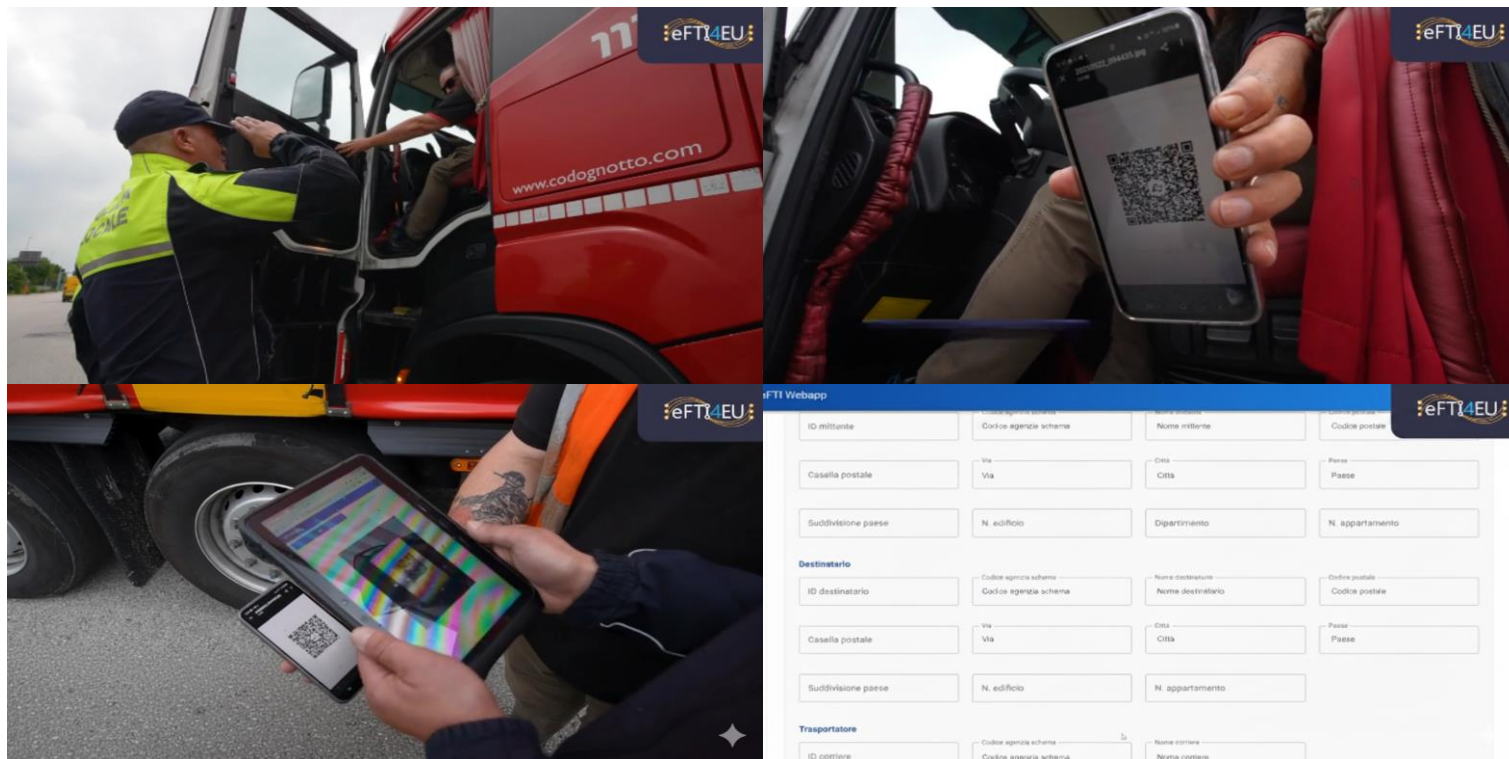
eFTI4EU

www.codognotto.com

eFTI4EU

eFTI4EU

eFTI Webapp

eFTI4EU

ID mittente
Codice agenzia schema
Nome mittente
Codice postale

Casella postale
Via
Città
Paese

Suddivisione paese
N. edificio
Dipartimento
N. appartamento

Destinatario

ID destinatario
Codice agenzia schema
Nome destinatario
Codice postale

Casella postale
Via
Città
Paese

Suddivisione paese
N. edificio
N. appartamento

Trasportatore

ID corriere
Codice agenzia schema
Nome corriere